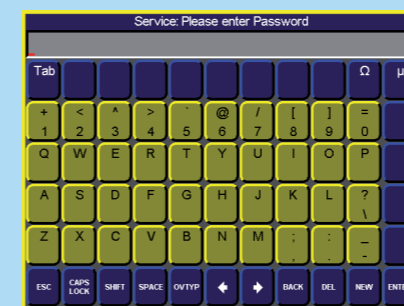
Service: Please enter Password

Tab
Ω
µ

+
1
<
2
^
3
>
4
`
5
@
6
/
7
[
8
]
9
=
0

Q W E R T Y U I O P

A S D F G H J K L ?
\

Z X C V B N M ;
,
:
.
_
-

ESC
CAPS LOCK
SHIFT
SPACE
OVTYP
BACK
DEL
NEW
ENT